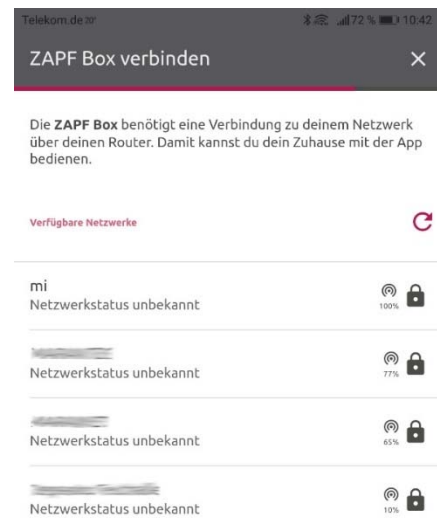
Telekom.de 20° 72 % 10:42

ZAPF Box verbinden ×

Die **ZAPF Box** benötigt eine Verbindung zu deinem Netzwerk über deinen Router. Damit kannst du dein Zuhause mit der App bedienen.

Verfügbare Netzwerke

mi
Netzwerkstatus unbekannt
100%

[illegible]
Netzwerkstatus unbekannt
77%

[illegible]
Netzwerkstatus unbekannt
65%

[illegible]
Netzwerkstatus unbekannt
10%